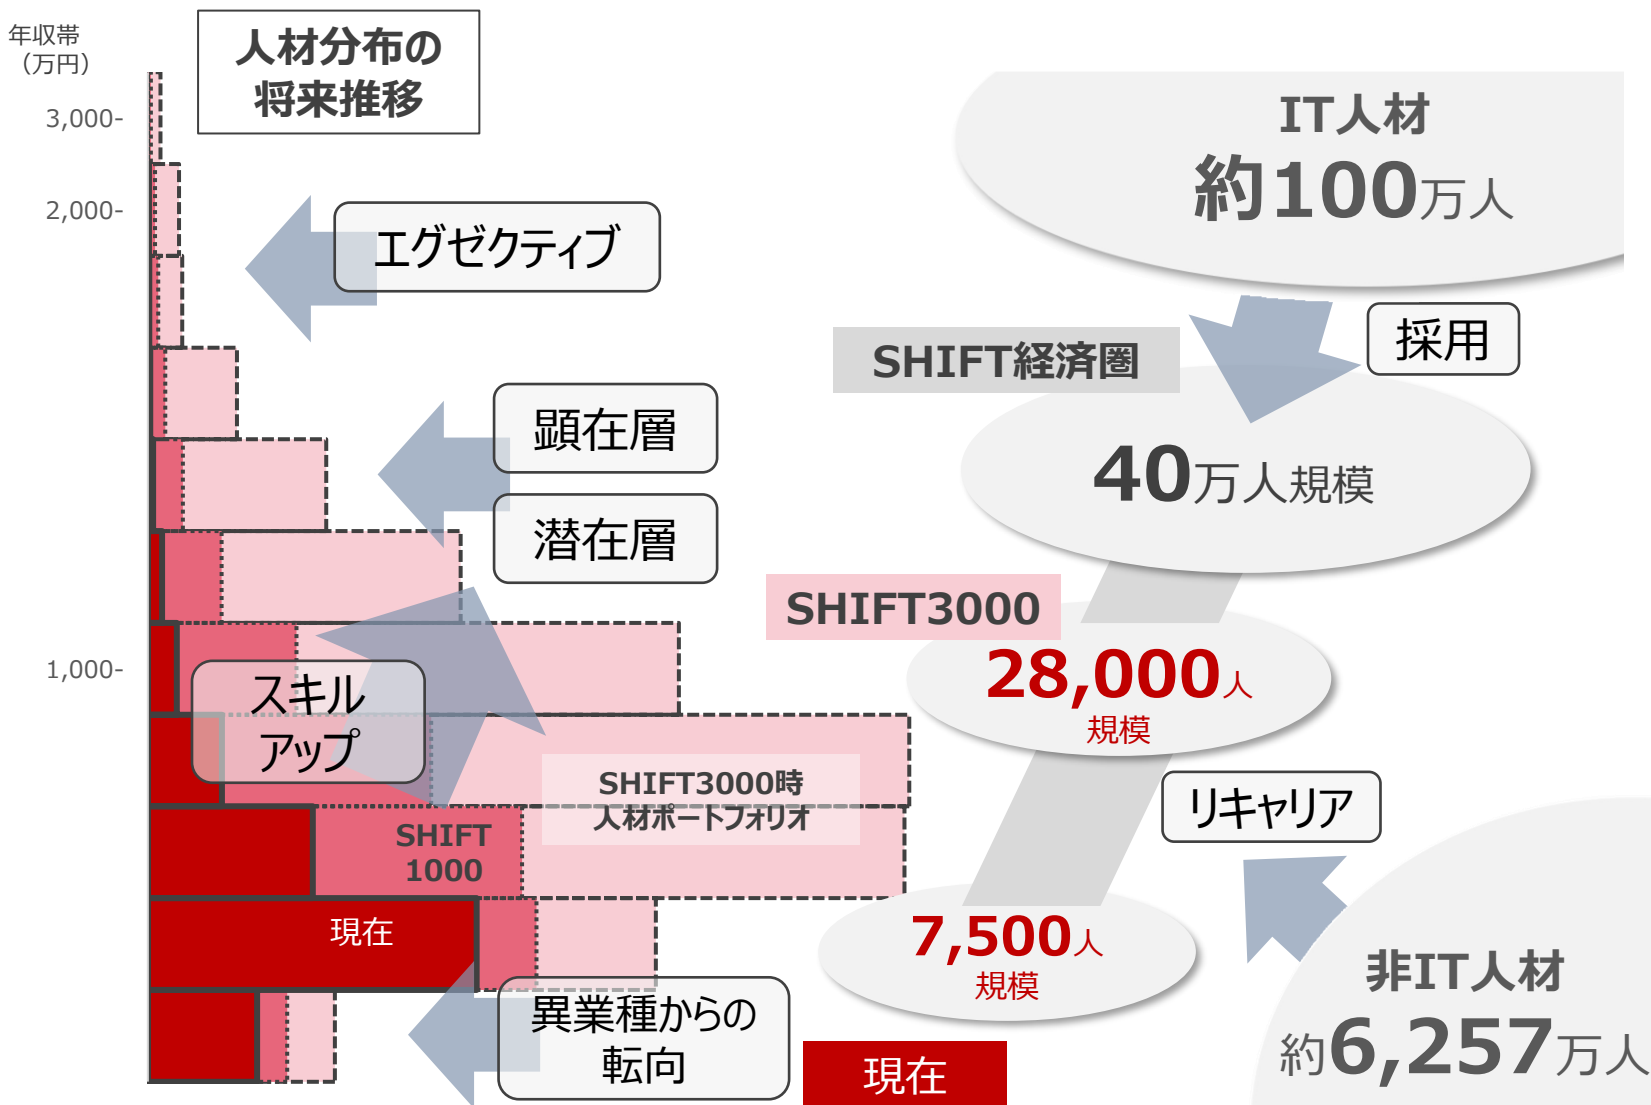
年収帯
（万円）
3,000-
2,000-
1,000-

人材分布の将来推移

エグゼクティブ

顕在層

潜在層

スキルアップ

SHIFT3000時
人材ポートフォリオ

SHIFT
1000

現在

異業種からの転向

IT人材
約100万人

採用

SHIFT経済圏

40万人規模

SHIFT3000
28,000人
規模

リキャリア

7,500人
規模

非IT人材
約6,257万人

現在